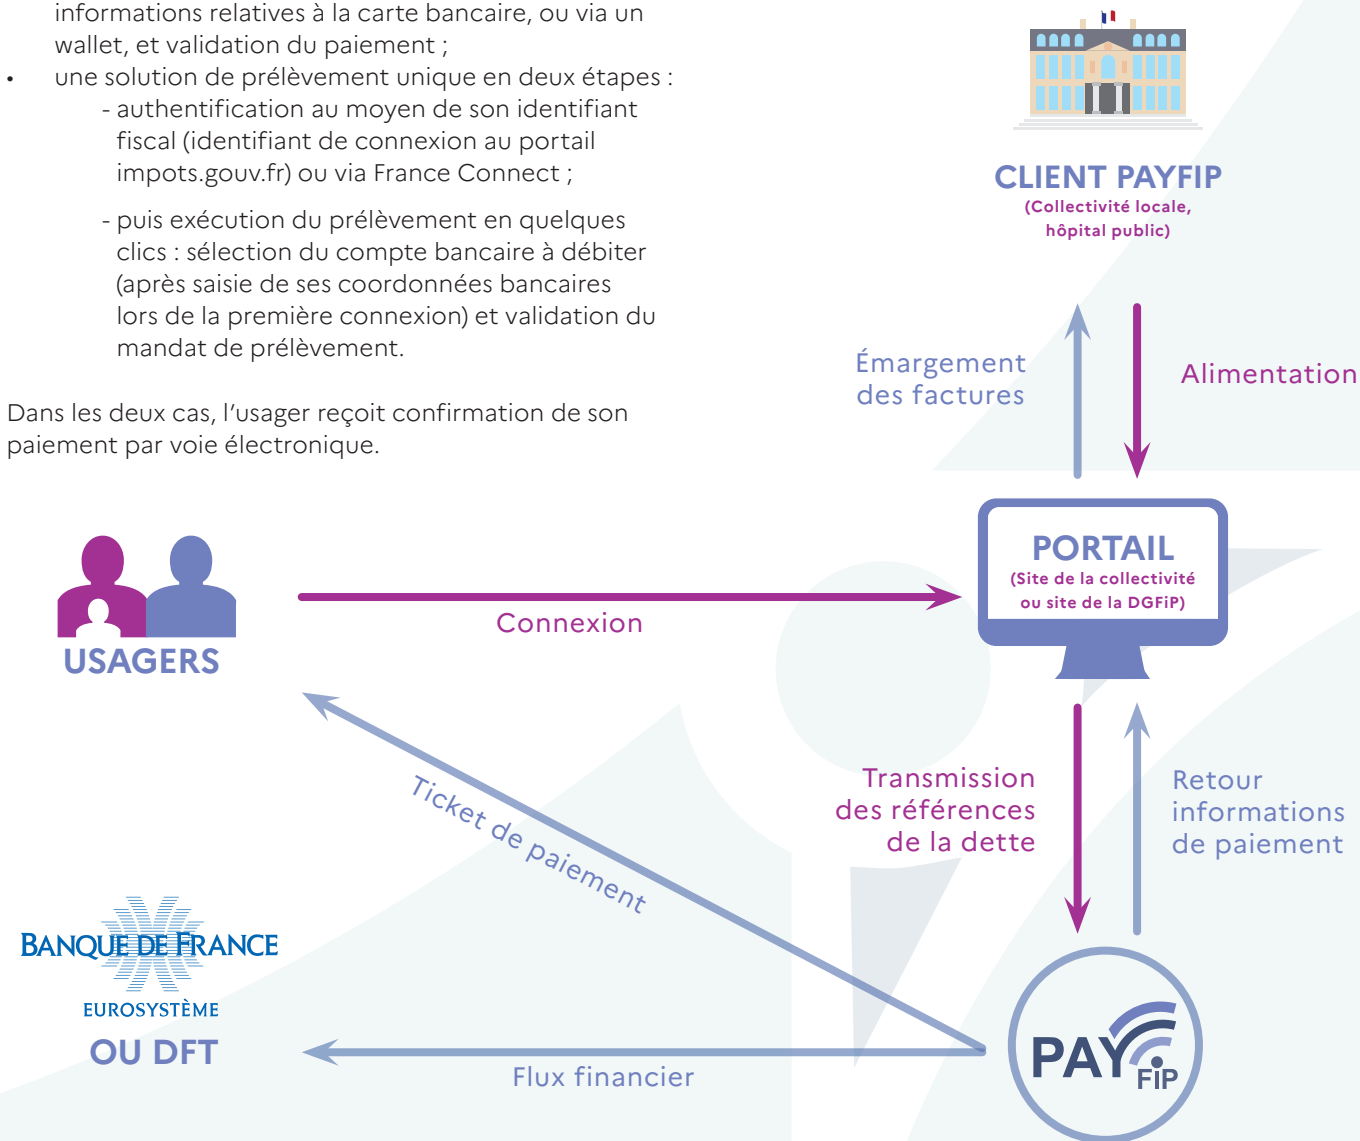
informations relatives à la carte bancaire, ou via un wallet, et validation du paiement ;

• une solution de prélèvement unique en deux étapes :
- authentification au moyen de son identifiant fiscal (identifiant de connexion au portail impots.gouv.fr) ou via France Connect ;

- puis exécution du prélèvement en quelques clics : sélection du compte bancaire à débiter (après saisie de ses coordonnées bancaires lors de la première connexion) et validation du mandat de prélèvement.

Dans les deux cas, l'usager reçoit confirmation de son paiement par voie électronique.

CLIENT PAYFIP
(Collectivité locale, hôpital public)

Émargement des factures

Alimentation

PORTAIL
(Site de la collectivité ou site de la DGFiP)

USAGERS

Connexion

Ticket de paiement

Transmission des références de la dette

Retour informations de paiement

BANQUE DE FRANCE
EUROSYSTÈME
OU DFT

Flux financier

PAY FIP